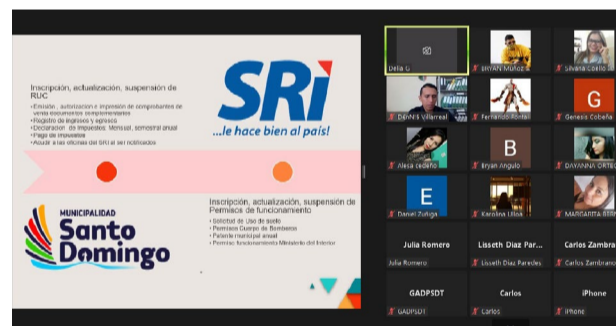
Inscripción, actualización, suspensión de RUC

•Emisión , autorización e impresión de comprobantes de venta documentos complementarios
•Registro de ingresos y egresos
•Declaración de impuestos: Mensual, semestral anual
•Pago de impuestos
•Acudir a las oficinas del SRI al ser notificados

SRi
...le hace bien al país!

MUNICIPALIDAD
Santo Domingo

Inscripción, actualización, suspensión de Permisos de funcionamiento

•Solicitud de Uso de suelo
•Permisos Cuerpo de Bomberos
•Patente municipal anual
•Permiso funcionamiento Ministerio del Interior

Delia G
BRYAN Muñoz
Silvana Carrillo
DENNIS Villarreal
Fernando Pontón
G
Genesis Cobeña
Alexa cedeño
B
Bryan Angulo
DAYANNA ORTEG
E
Daniel Zuñiga
Karolina Ullon
MARGARITA
Julia Romero
Julia Romero
Lisseth Diaz Par...
Lisseth Diaz Paredes
Carlos Zambra
Carlos Zambrano
GADPSDT
GADPSDT
Carlos
Carlos
iPhone
iPhone